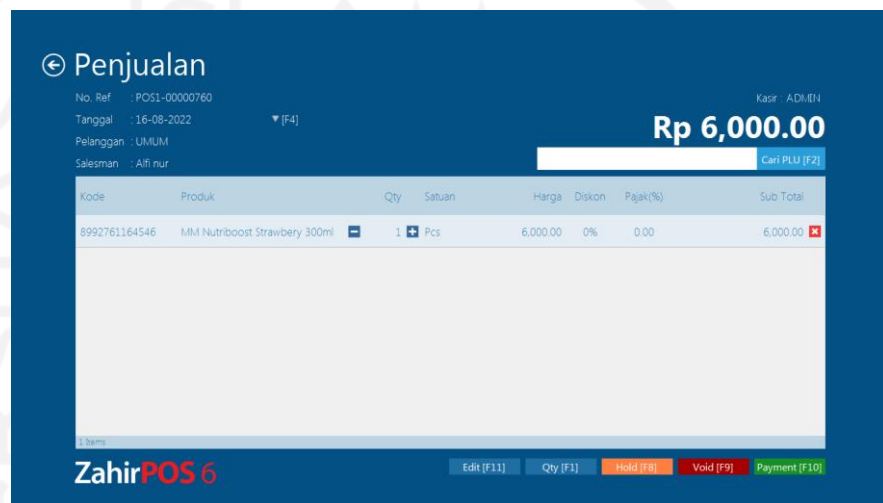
Penjualan

No. Ref : POS1-00000760
Tanggal : 16-08-2022 ▼[F4]
Pelanggan : UMUM
Salesman : Alfi nur

Kasir : ADMIN
Rp 6,000.00
Cari PLU [F2]

| Kode | Produk | Qty | Satuan | Harga | Diskon | Pajak(%) | Sub Total |
|---|---|---|---|---|---|---|---|
| 8992761164546 | MM Nutriboost Strawbery 300ml | 1 | Pcs | 6,000.00 | 0% | 0.00 | 6,000.00 |

1 Items

ZahirPOS 6

Edit [F11] Qty [F1] Hold [F8] Void [F9] Payment [F10]